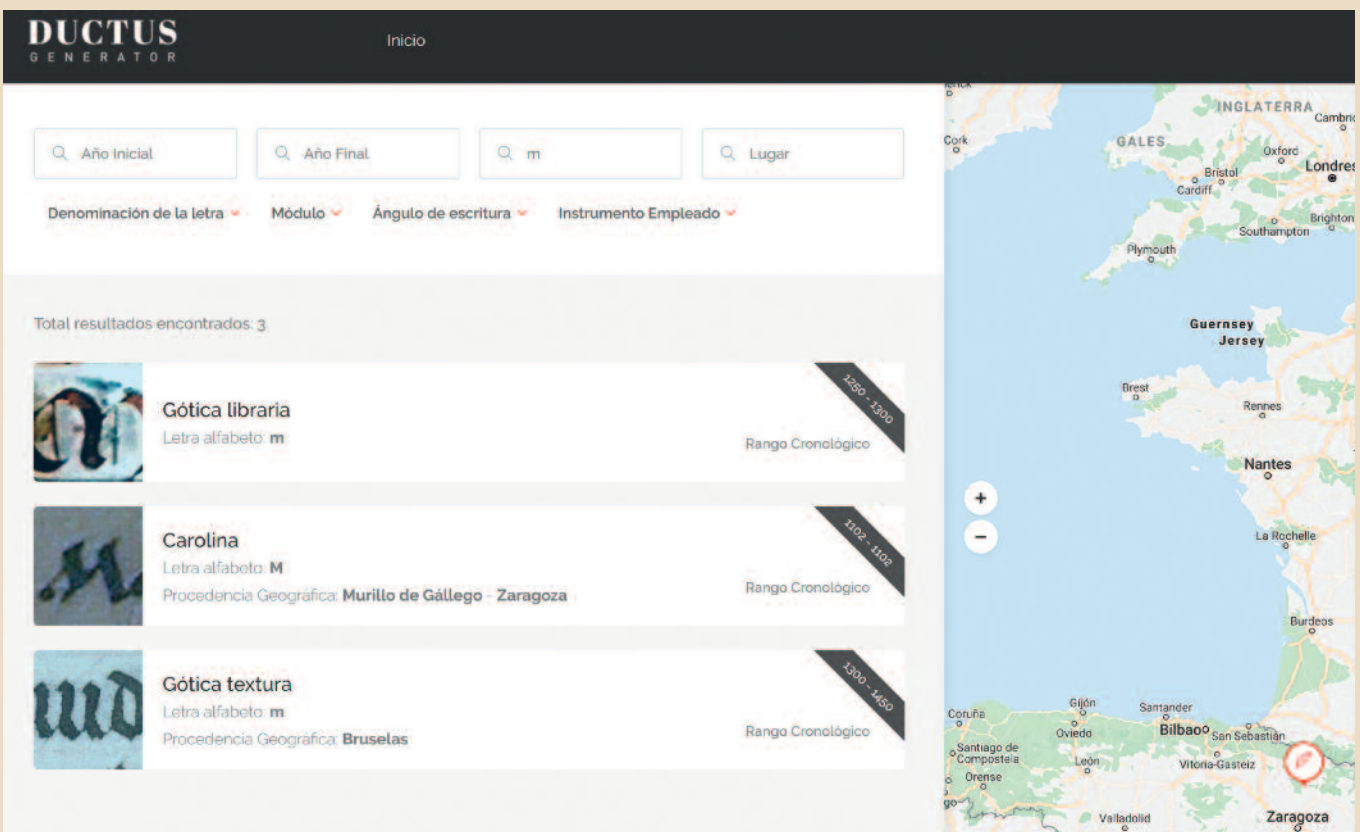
DUCTUS
GENERATOR

Inicio

Año Inicial

Año Final

m

Lugar

Denominación de la letra

Módulo

Ángulo de escritura

Instrumento Empleado

Total resultados encontrados: 3

Gótica libraria
Letra alfabeto: m
1250 - 1300
Rango Cronológico

Carolina
Letra alfabeto: M
Procedencia Geográfica: Murillo de Gállego - Zaragoza
1102 - 1102
Rango Cronológico

Gótica textura
Letra alfabeto: m
Procedencia Geográfica: Bruselas
1300 - 1450
Rango Cronológico

INGLATERRA
Cambri
GALES
Cork
Oxford
Bristol
Londres
Cardiff
Brighton
Southampton
Plymouth
Guernsey
Jersey
Brest
Rennes
Nantes
+
−
La Rochelle
Burdeos
Gijón
Santander
Coruña
Oviedo
Bilbao
San Sebastián
Santiago de Compostela
León
Vitoria-Gasteiz
Orense
Valladolid
Zaragoza